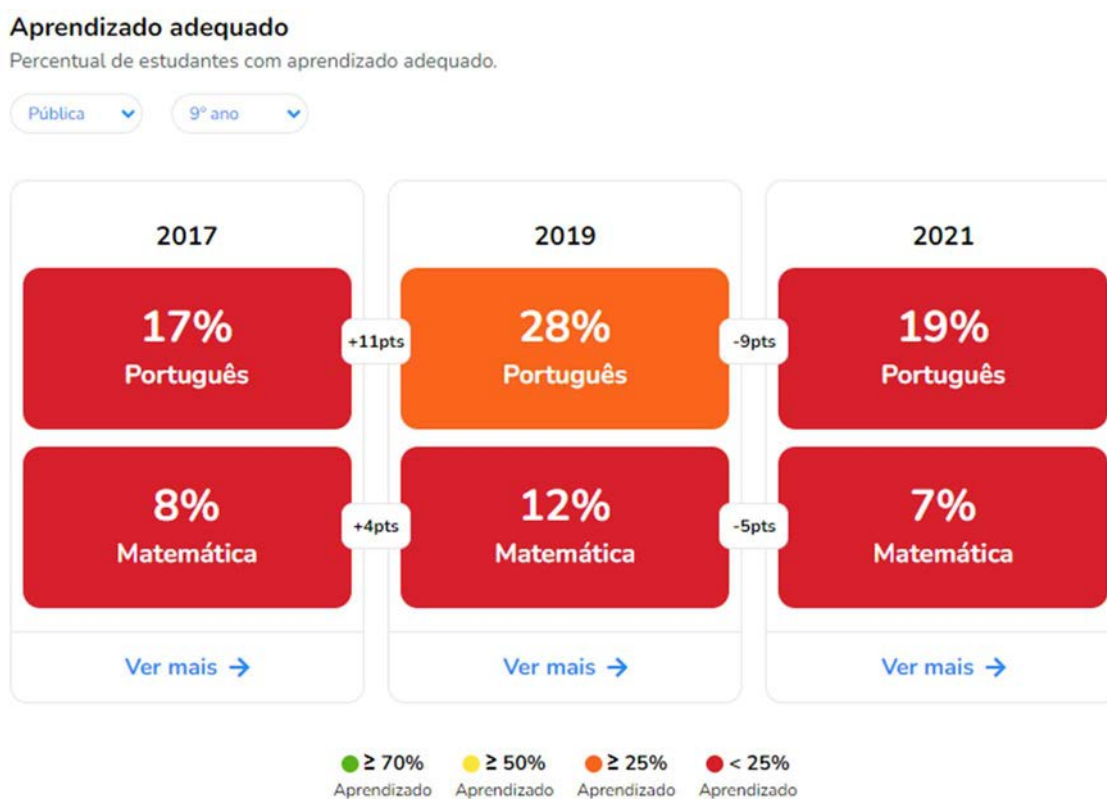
Aprendizado adequado

Percentual de estudantes com aprendizado adequado.

Pública

9º ano

2017

17%
Português

+11pts

8%
Matemática

+4pts

Ver mais →

2019

28%
Português

-9pts

12%
Matemática

-5pts

Ver mais →

2021

19%
Português

7%
Matemática

Ver mais →

≥ 70% Aprendizado

≥ 50% Aprendizado

≥ 25% Aprendizado

< 25% Aprendizado